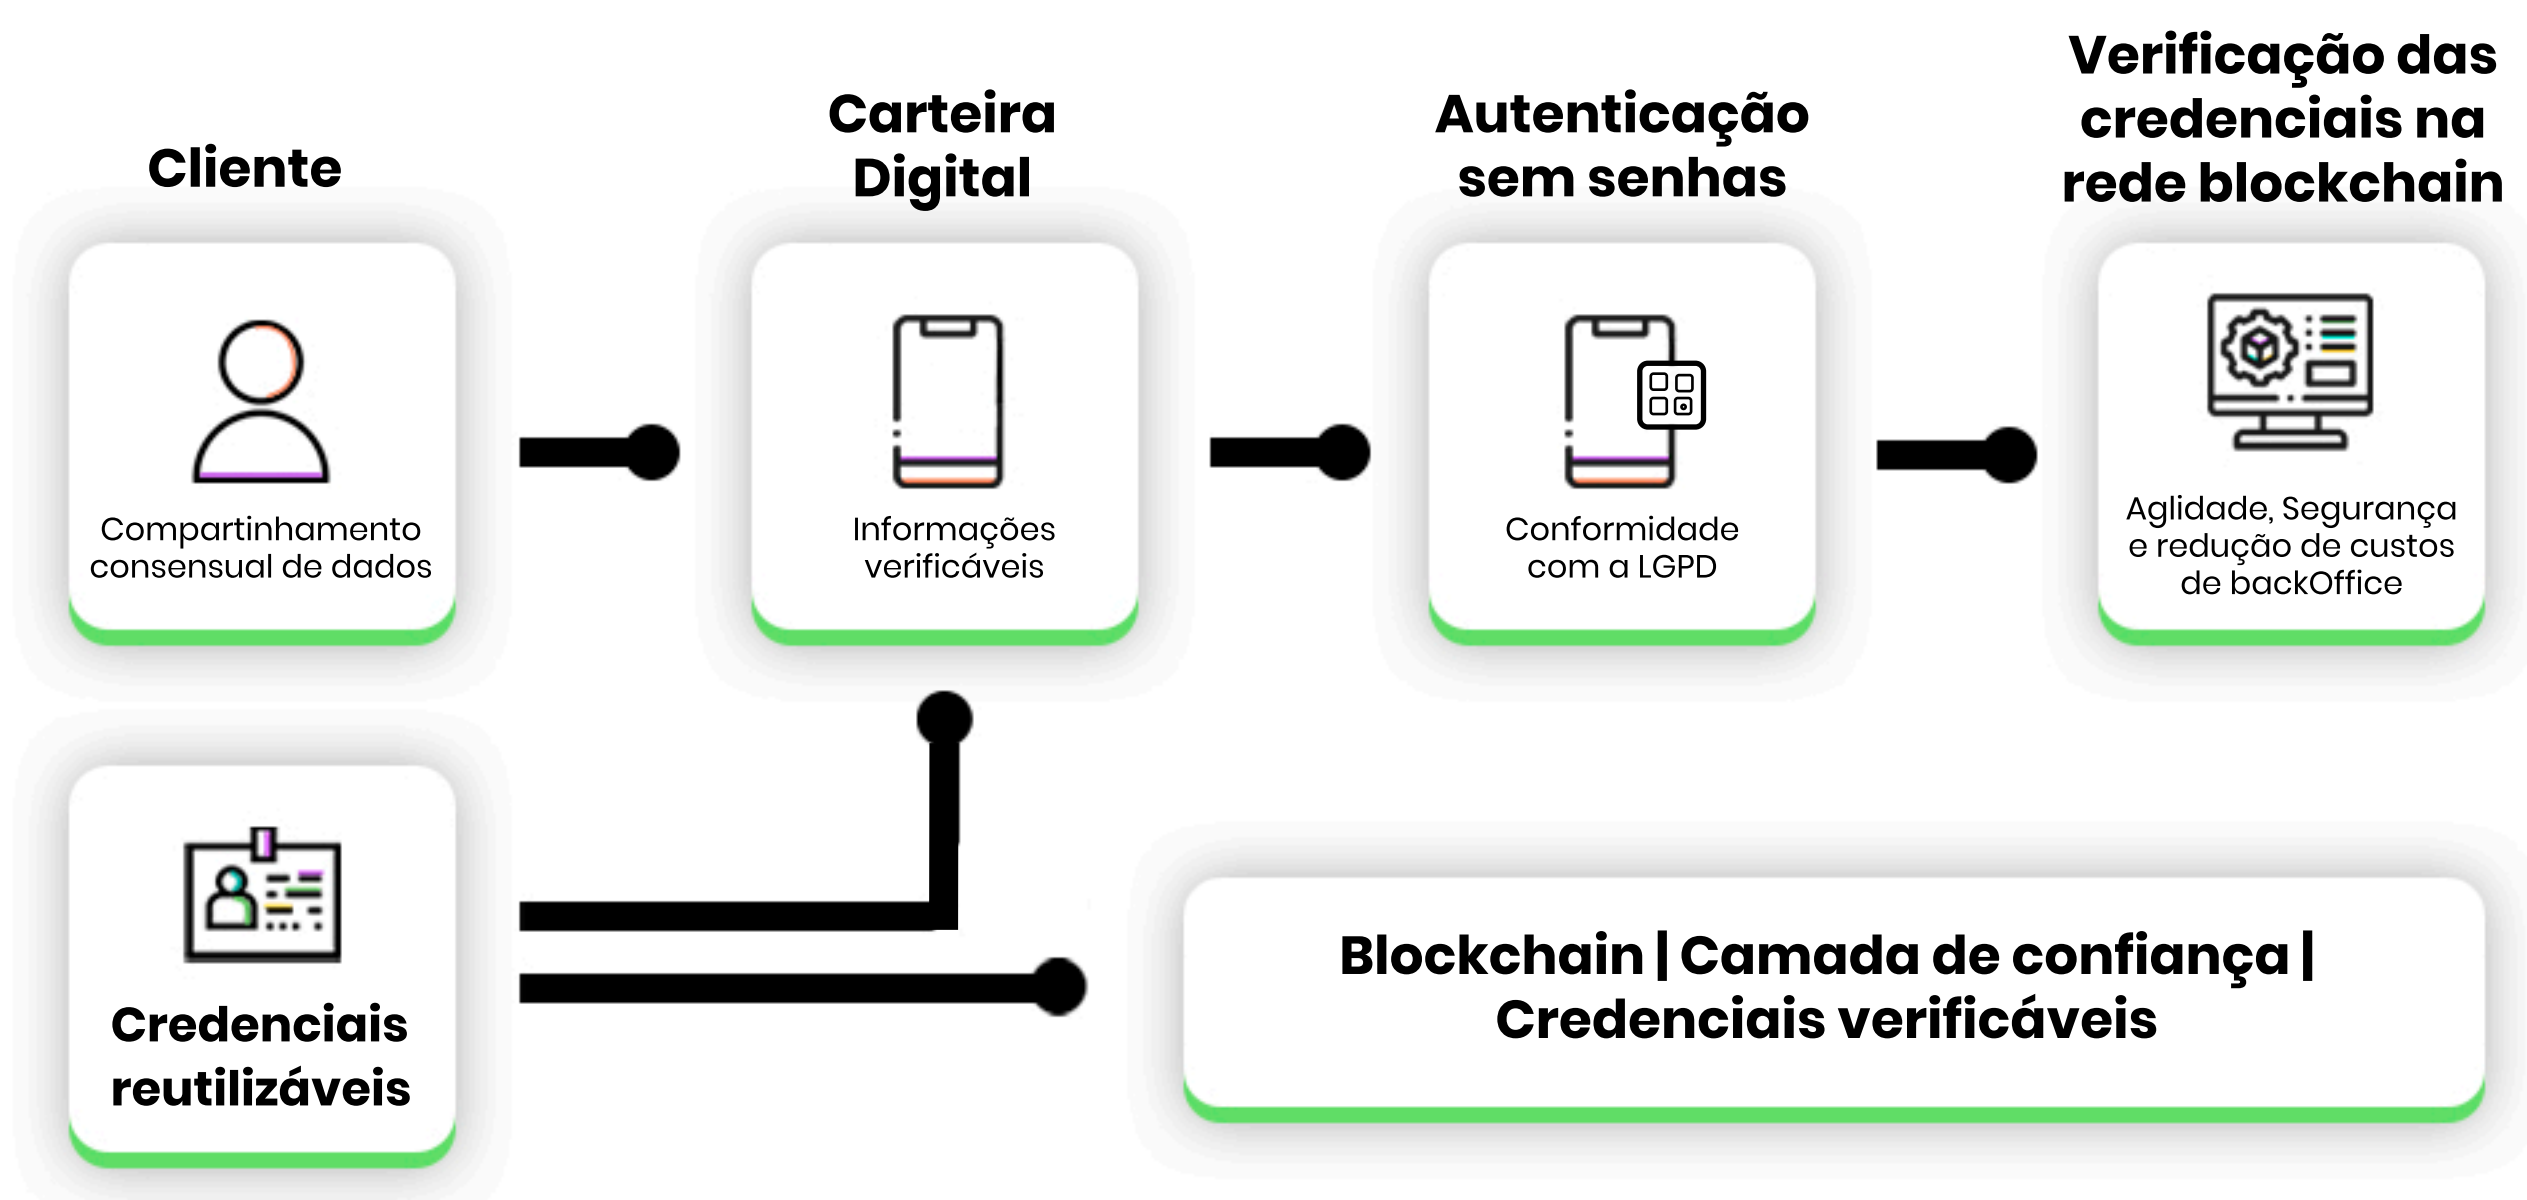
Cliente

Compartinhamento consensual de dados

Carteira Digital

Informações verificáveis

Autenticação sem senhas

Conformidade com a LGPD

Verificação das credenciais na rede blockchain

Aglidade, Segurança e redução de custos de backOffice

Credenciais reutilizáveis

Blockchain | Camada de confiança | Credenciais verificáveis